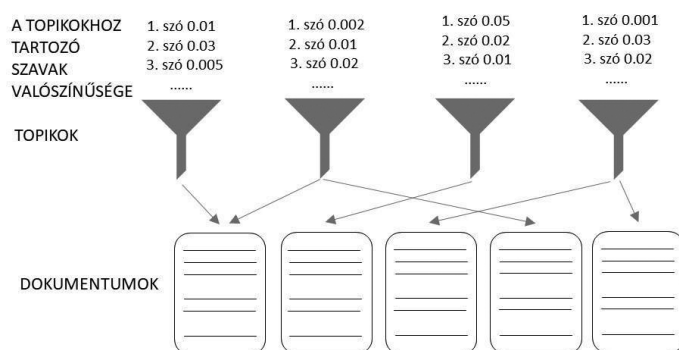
A TOPIKOKHOZ TARTOZÓ SZAVAK VALÓSZÍNŰSÉGE

1. szó 0.01
2. szó 0.03
3. szó 0.005
......

1. szó 0.002
2. szó 0.01
3. szó 0.02
......

1. szó 0.05
2. szó 0.02
3. szó 0.01
......

1. szó 0.001
2. szó 0.03
3. szó 0.02
......

TOPIKOK

DOKUMENTUMOK